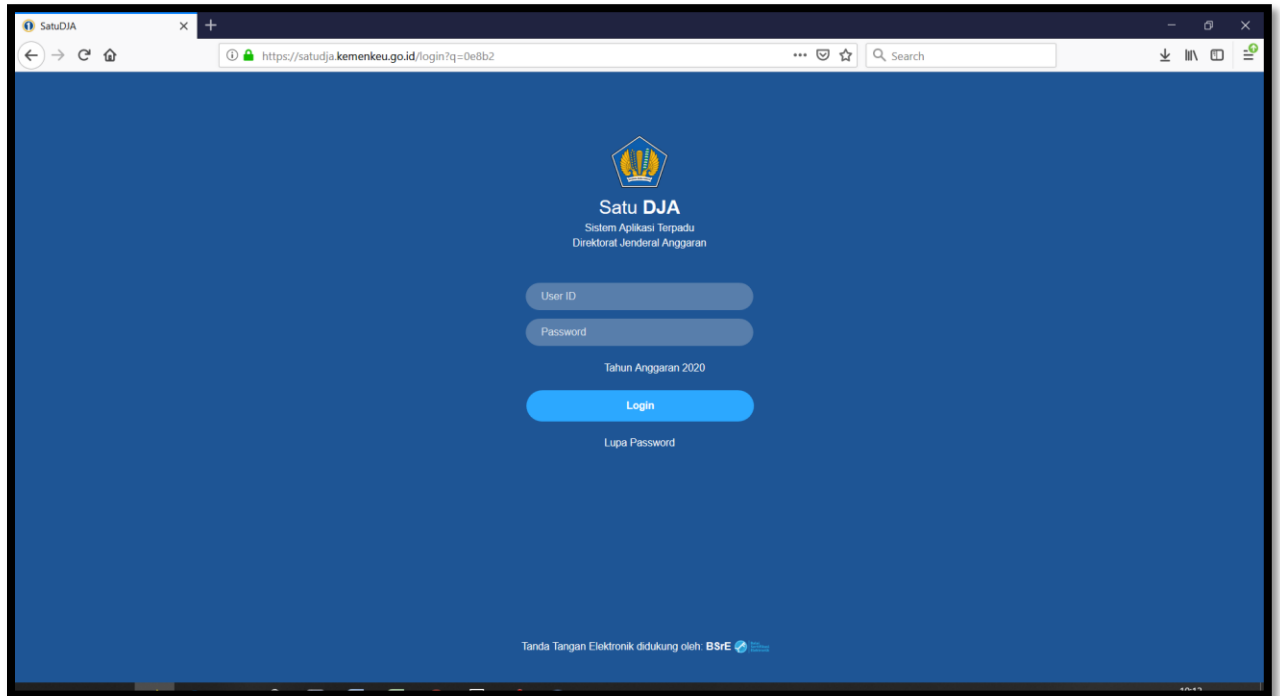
SatuDJA

https://satudja.kemenkeu.go.id/login?q=0e8b2

Search

Satu DJA

Sistem Aplikasi Terpadu
Direktorat Jenderal Anggaran

User ID

Password

Tahun Anggaran 2020

Login

Lupa Password

Tanda Tangan Elektronik didukung oleh: BSrE